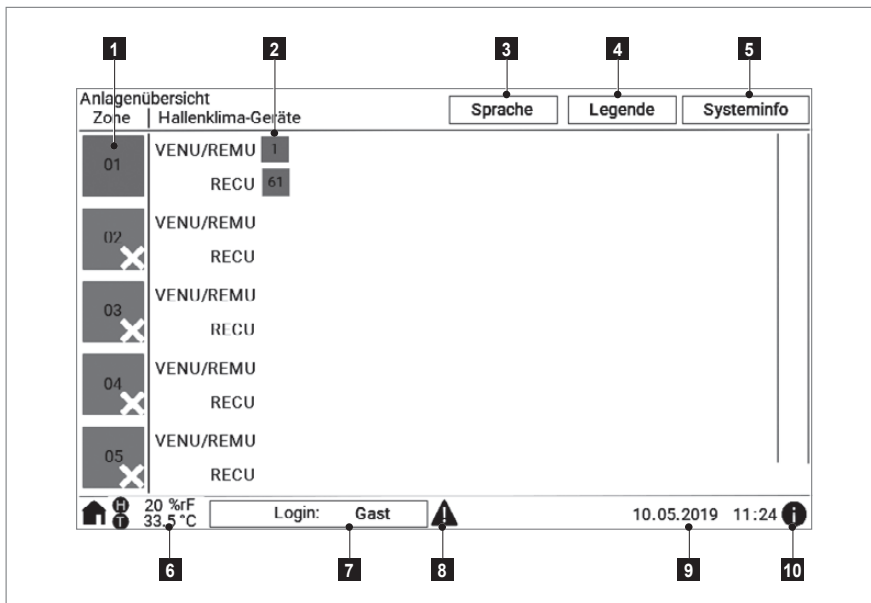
1 2 3 4 5

Anlagenübersicht
Zone | Hallenklima-Geräte

Sprache
Legende
Systeminfo

01 VENU/REMU 1
RECU 61

02 VENU/REMU
RECU

03 VENU/REMU
RECU

04 VENU/REMU
RECU

05 VENU/REMU
RECU

H T 20 %rF 33.5 °C
Login: Gast
10.05.2019 11:24

6 7 8 9 10